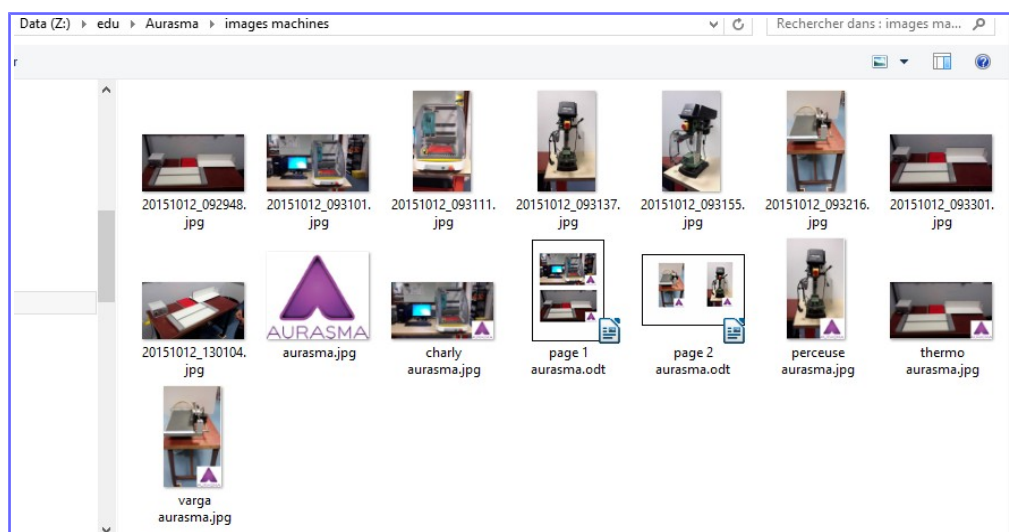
Data (Z:) ▸ edu ▸ Aurasma ▸ images machines

Rechercher dans : images ma...

r

20151012_092948.jpg

20151012_093101.jpg

20151012_093111.jpg

20151012_093137.jpg

20151012_093155.jpg

20151012_093216.jpg

20151012_093301.jpg

20151012_130104.jpg

AURASMA
aurasma.jpg

charly aurasma.jpg

page 1 aurasma.odt

page 2 aurasma.odt

perceuse aurasma.jpg

thermo aurasma.jpg

varga aurasma.jpg